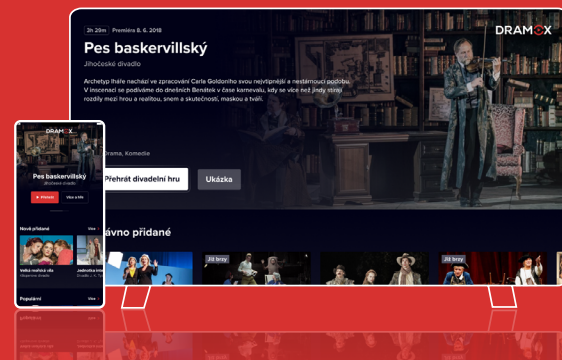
2h 29m Premiéra 8. 6. 2018

DRAMOX

Pes baskervillský

Jihočeské divadlo

Archetyp Iháře nachází ve zpracování Carla Goldoniho svou nejvtipnější a nestárnoucí podobu. V inscenaci se podíváme do dnešních Benátek v čase karnevalu, kdy se více než jindy stírají rozdíly mezi hrou a realitou, snem a skutečností, maskou a tváří.

Drama, Komedie

Přehrát divadelní hru

Ukázka

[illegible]vno přidané

Již brzy

Již brzy

DRAMOX

Pes baskervillský

Jihočeské divadlo

Přehrát

Více o hře

Nově přidané

Více

Velká mořská víla

Jednotka intenzivního

Populární

Více